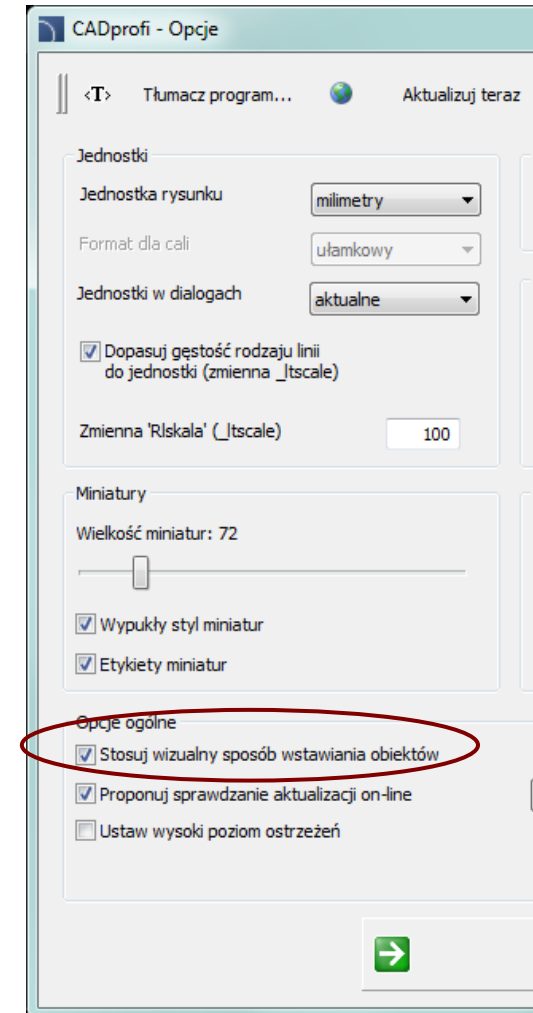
CADprofi - Opcje

<T> Tłumacz program... Aktualizuj teraz

Jednostki

Jednostka rysunku milimetry

Format dla cali ułamkowy

Jednostki w dialogach aktualne

Dopasuj gęstość rodzaju linii do jednostki (zmienna _ltscale)

Zmienna 'Rlskala' (_ltscale) 100

Miniatury

Wielkość miniatur: 72

Wypukły styl miniatur

Etykiety miniatur

Opcje ogólne

Stosuj wizualny sposób wstawiania obiektów

Proponuj sprawdzanie aktualizacji on-line

Ustaw wysoki poziom ostrzeżeń